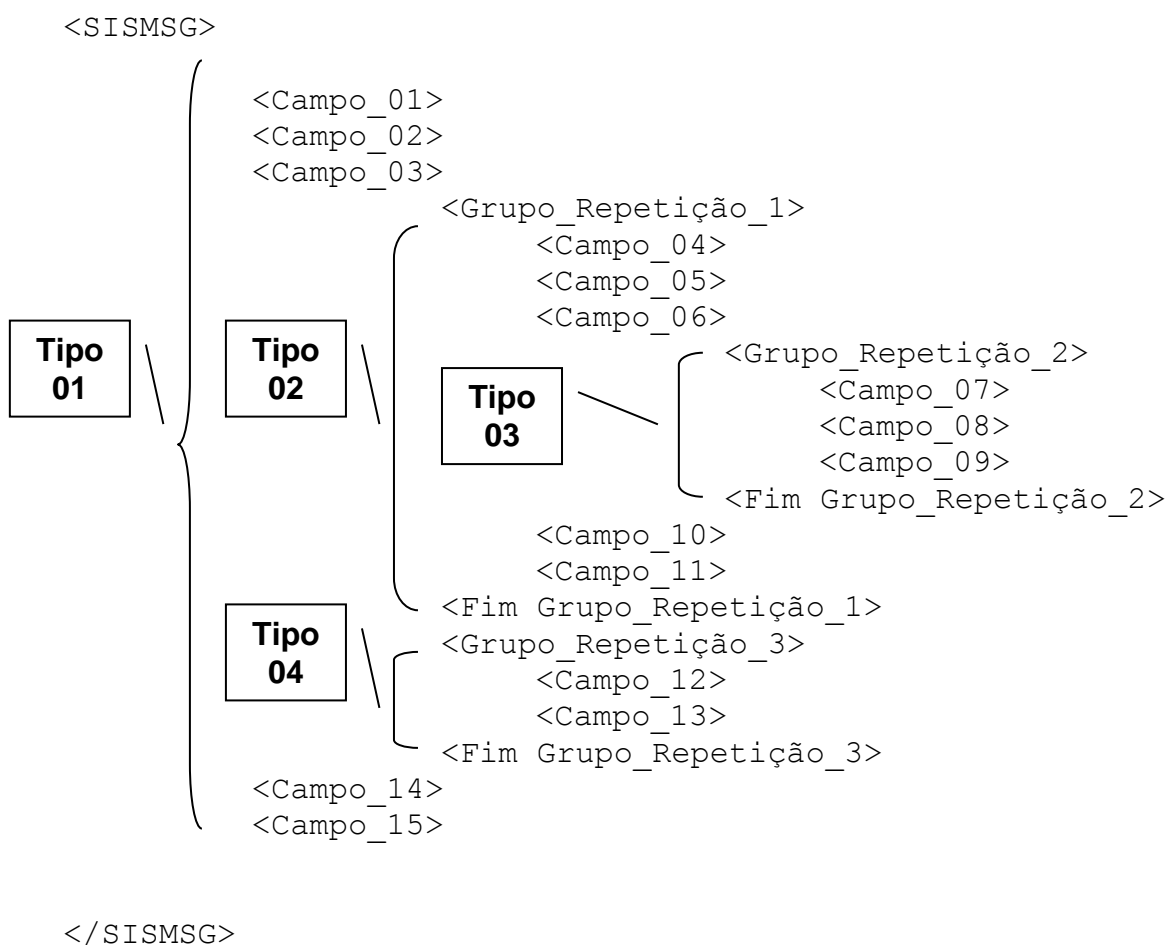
<SISMSG>

Tipo 01

<Campo_01>
<Campo_02>
<Campo_03>

Tipo 02

<Grupo_Repetição_1>
<Campo_04>
<Campo_05>
<Campo_06>

Tipo 03

<Grupo_Repetição_2>
<Campo_07>
<Campo_08>
<Campo_09>
<Fim Grupo_Repetição_2>
<Campo_10>
<Campo_11>
<Fim Grupo_Repetição_1>

Tipo 04

<Grupo_Repetição_3>
<Campo_12>
<Campo_13>
<Fim Grupo_Repetição_3>
<Campo_14>
<Campo_15>

</SISMSG>